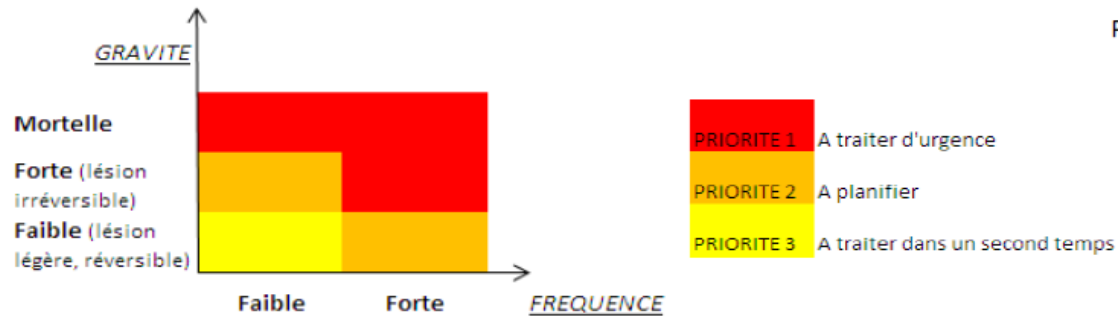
GRAVITE

Mortelle

Forte (lésion irréversible)

Faible (lésion légère, réversible)

Faible Forte FREQUENCE

PRIORITE 1 A traiter d'urgence

PRIORITE 2 A planifier

PRIORITE 3 A traiter dans un second temps

F